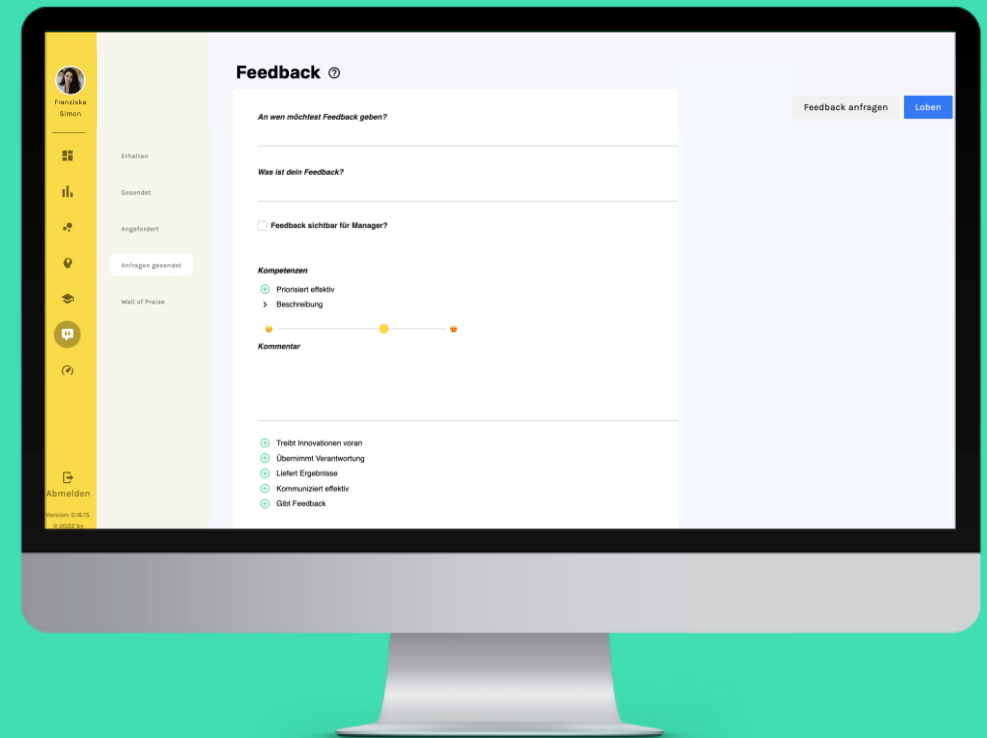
Franziska Simon

Abmelden

Version: 0.16.15
© 2022 by

Erhalten

Gesendet

Angefordert

Anfragen gesendet

Wall of Praise

Feedback

Feedback anfragen

Loben

An wen möchtest Feedback geben?

Was ist dein Feedback?

Feedback sichtbar für Manager?

Kompetenzen

Priorisiert effektiv

Beschreibung

Kommentar

Treibt Innovationen voran

Übernimmt Verantwortung

Liefert Ergebnisse

Kommuniziert effektiv

Gibt Feedback